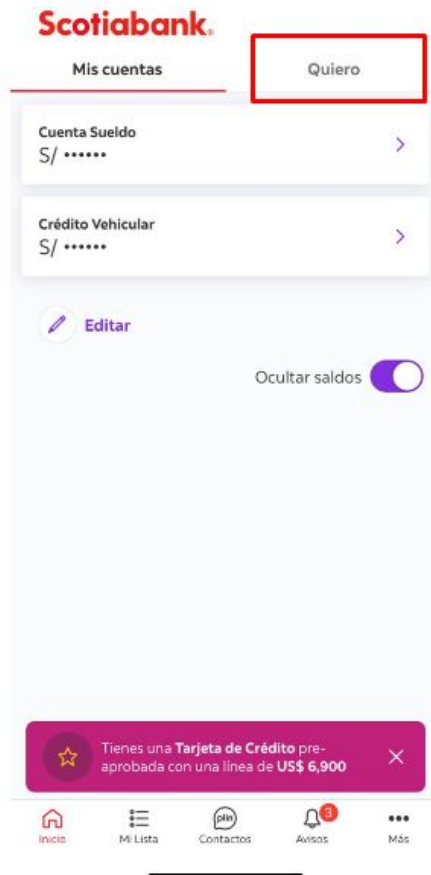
Scotiabank.

Mis cuentas

Quiero

Cuenta Sueldo
S/ ••••••

Crédito Vehicular
S/ ••••••

Editar

Ocultar saldos

Tienes una Tarjeta de Crédito pre-aprobada con una línea de US$ 6,900

Inicio

Mi Lista

plin
Contactos

3
Avisos

Más